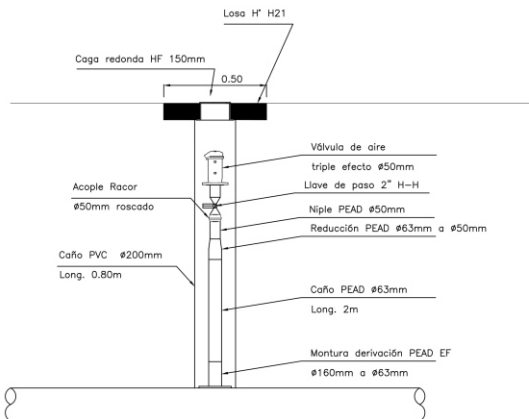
Losa H° H21

Caga redonda HF 150mm

0.50

Válvula de aire

triple efecto ø50mm

Acople Racor

Llave de paso 2" H–H

ø50mm roscado

Niple PEAD ø50mm

Reducción PEAD ø63mm a ø50mm

Caño PVC ø200mm

Long. 0.80m

Caño PEAD ø63mm

Long. 2m

Montura derivación PEAD EF

ø160mm a ø63mm